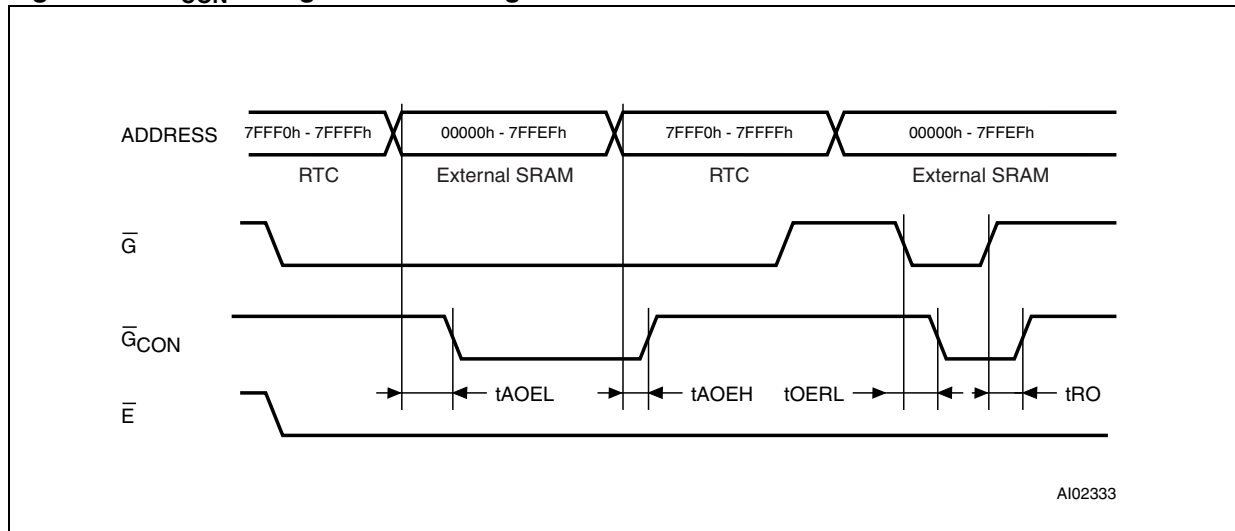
ADDRESS

7FFF0h - 7FFFFh

00000h - 7FFEFh

7FFF0h - 7FFFFh

00000h - 7FFEFh

RTC

External SRAM

RTC

External SRAM

$\overline{G}$

$\overline{G}_{CON}$

$\overline{E}$

tAOEL

tAOEH

tOERL

tRO

AI02333